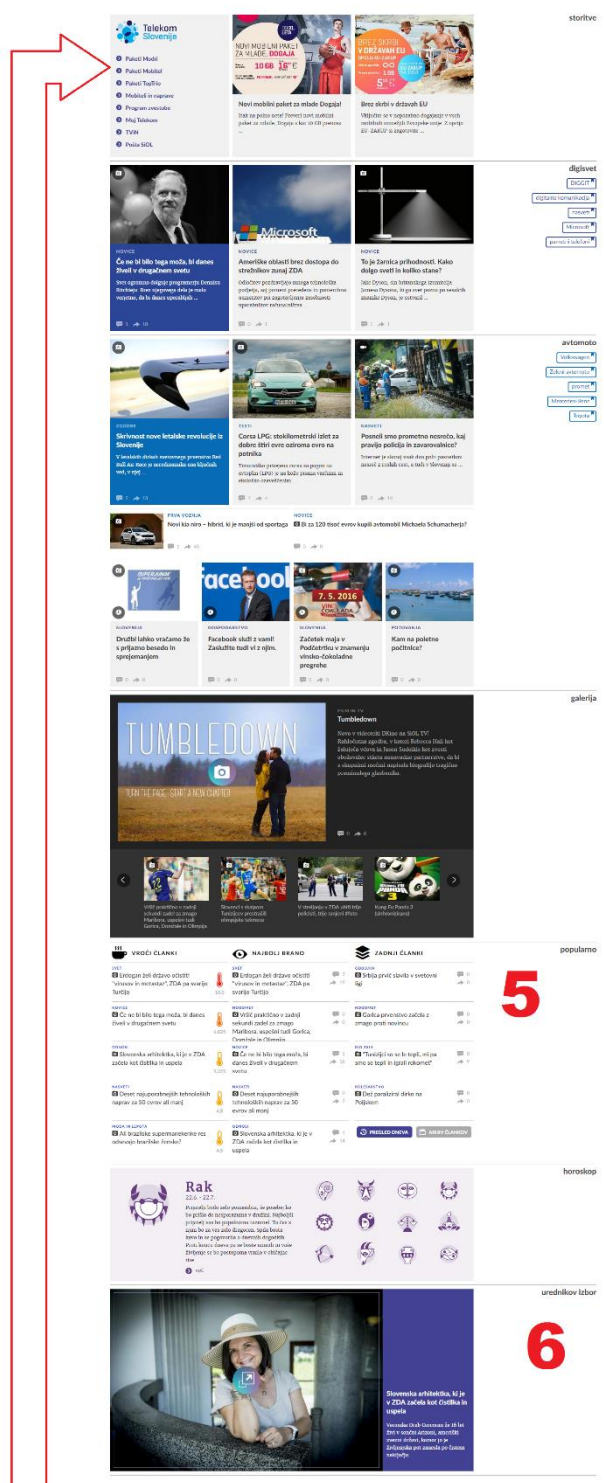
storitve

Telekom Slovenije

Paketi Mobil
Paketi Mobilni
Paketi TopTrio
Mobilniki in naprave
Program ugodnosti
Moj Telekom
TViN
Pošta SiOL

NOVI MOBILNI PAKET ZA MLADE: DOGAJA!

Novi mobilni paket za mlade Dogaja!

Brez skrbi v državah EU

BREZ SKRBI V DRŽAVAH EU

digisvet

DIGGIT
digitalna komunikacija
novosti
Microsoft
pametni telefoni

NOVICE
Če ne bi bilo toga moža, bi danes živeli v drugačnem svetu

NOVICE
Ameriške oblasti brez dostopa do strežnikov zunaj ZDA

NOVICE
To je žarnica prihodnosti. Kako dolgo sveti in koliko stane?

avtomoto

Volkswagen
Žalost avtomoto
promet
Mercedes-Benz
Toyota

Skrivnost nove letalske revolucije iz Slovenije

TESTI
Corsa LPG: stokilometrski izlet za dobre štiri evre oziroma evro na potnika

NASVETI
Posneli smo prometno nesrečo, kaj pravijo policija in zavarovalnice?

PRVA VOŽNJA
Novi kia niro – hibrid, ki je manjši od športaga

NOVICE
Bi za 120 tisoč evrov kupili avtomobil Michaela Schumacherja?

Družbi lahko vračamo že s prijazno besedo in sprejemanjem

GOSPODARSTVO
Facebook služi z vami! Zaslužite tudi vi z njim.

SLOVENIJA
Začetek maja v Podčetrtku v znamenju vinsko-čokoladne pregrehe

POTOVANJA
Kam na poletne počitnice?

galerija

TUMBLEDOWN
"TURN THE PAGE. START A NEW CHAPTER"

Tumbledown

Kung Fu Panda 3

popularno

VROČI ČLANKI
NAJBOLJ BRANO
ZADNJI ČLANKI

Erdogan želi državo očistiti "virusov in metastaz", ZDA pa svarijo Turčijo
Erdogan želi državo očistiti "virusov in metastaz", ZDA pa svarijo Turčijo
Srbija prvič slavila v svetovni
Če ne bi bilo toga moža, bi danes živeli v drugačnem svetu
Vršič praktično v zadnji sekundi zadel za zmago Maribora, asociacija Gorica, Domžale in Olimpija
Gorica prvenstvo začela z zmago proti novincu
Slovenska arhitektka, ki je v ZDA začela kot čistilka in uspela
Če ne bi bilo toga moža, bi danes živeli v drugačnem svetu
"Tunizijci so se le toplo, mi pa sme se tepli in topli rokomet"
Deset najpomembnejših tehnoloških naprav za 50 evrov ali manj
Deset najpomembnejših tehnoloških naprav za 50 evrov ali manj
Dež paralizira dirke na Poljskem
Ali brazilske supermanekenke res odsevajo brazilsko ženske?
Slovenska arhitektka, ki je v ZDA začela kot čistilka in uspela

PREGLED DNEVA
ARHIV ČLANKOV

5

horoskop

Rak
22.6. - 22.7.

urednikov izbor

6

Slovenska arhitektka, ki je v ZDA začela kot čistilka in uspela